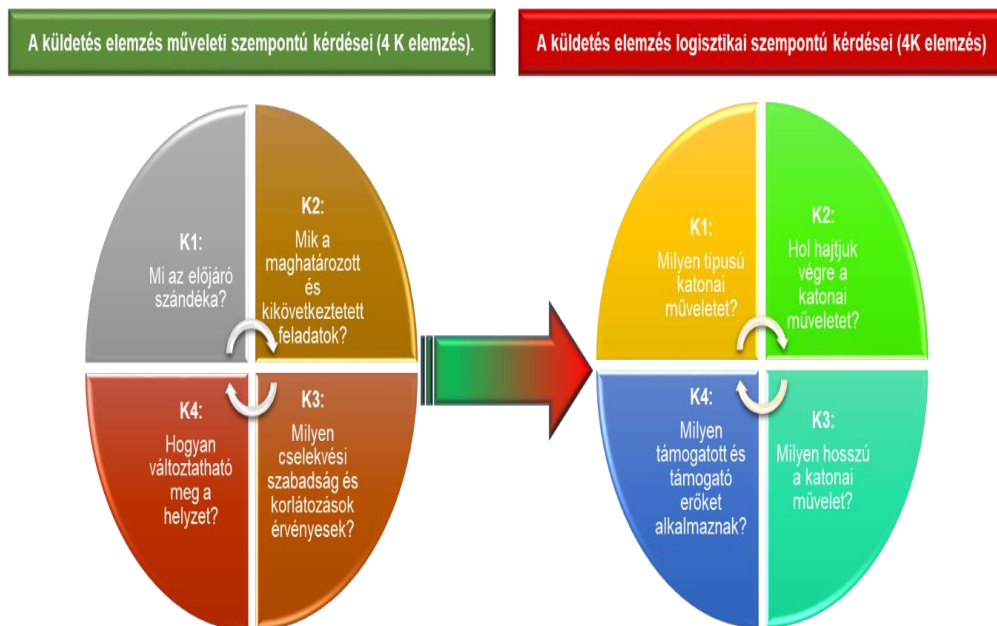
A küldetés elemzés műveleti szempontú kérdései (4 K elemzés).

K1:
Mi az előjáró szándéka?

K2:
Mik a maghatározott és kikövetkeztetett feladatok?

K4:
Hogyan változtatható meg a helyzet?

K3:
Milyen cselekvési szabadság és korlátozások érvényesek?

A küldetés elemzés logisztikai szempontú kérdései (4K elemzés)

K1:
Milyen típusú katonai műveletet?

K2:
Hol hajtjuk végre a katonai műveletet?

K4:
Milyen támogatott és támogató erőket alkalmaznak?

K3:
Milyen hosszú a katonai művelet?